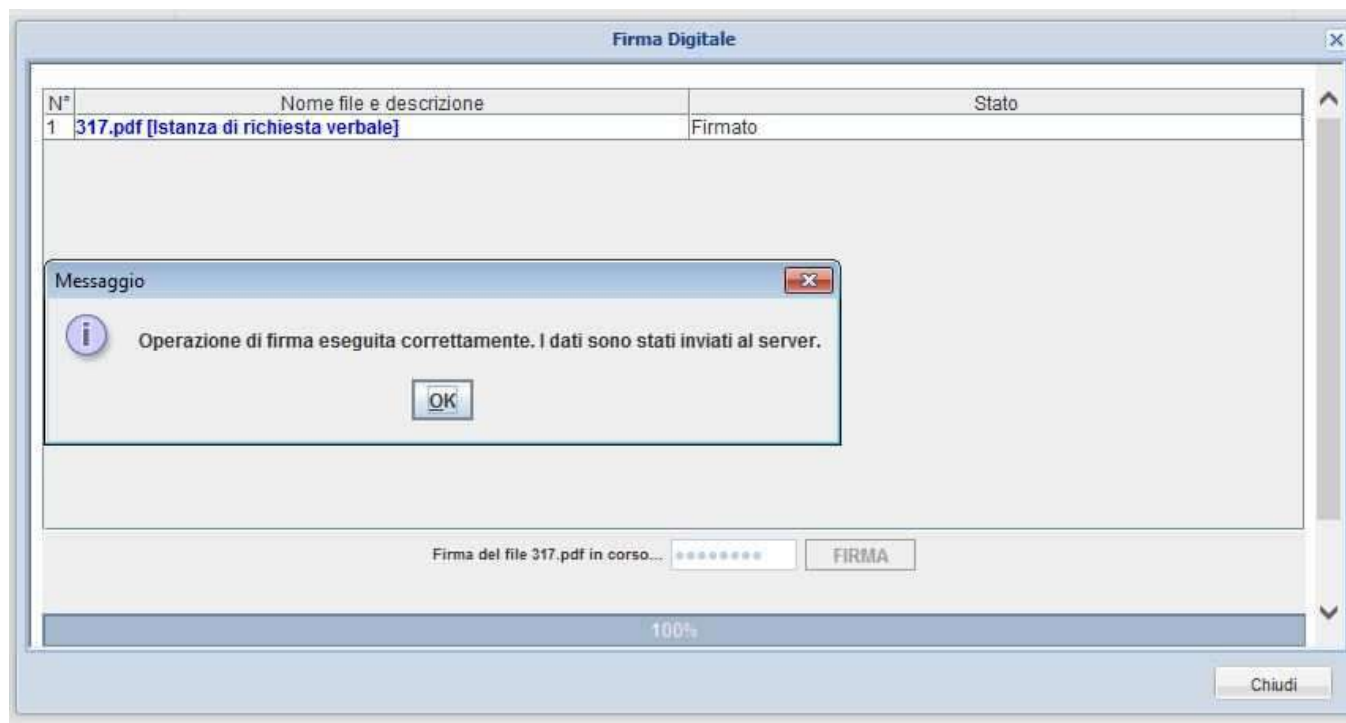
Firma Digitale

| N° | Nome file e descrizione | Stato |
|---|---|---|
| 1 | 317.pdf [Istanza di richiesta verbale] | Firmato |

Messaggio

Operazione di firma eseguita correttamente. I dati sono stati inviati al server.

OK

Firma del file 317.pdf in corso... •••••••• FIRMA

100%

Chiudi